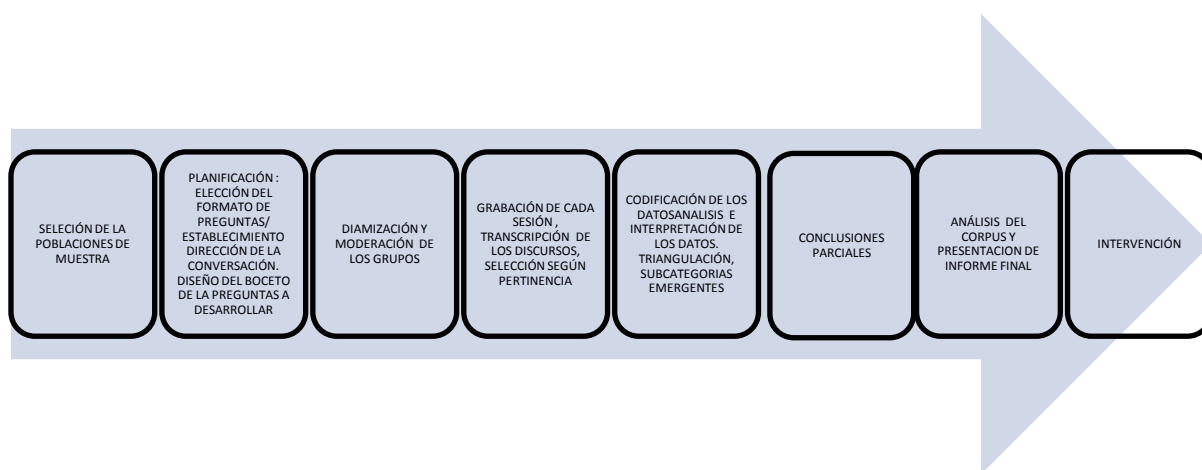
SELECIÓN DE LA POBLACIONES DE MUESTRA

PLANIFICACIÓN : ELECCIÓN DEL FORMATO DE PREGUNTAS/ ESTABLECIMIENTO DIRECCIÓN DE LA CONVERSACIÓN. DISEÑO DEL BOCETO DE LA PREGUNTAS A DESARROLLAR

DIAMIZACIÓN Y MODERACIÓN DE LOS GRUPOS

GRABACIÓN DE CADA SESIÓN , TRANSCRIPCIÓN DE LOS DISCURSOS, SELECCIÓN SEGÚN PERTINENCIA

CODIFICACIÓN DE LOS DATOSANALISIS E INTERPRETACIÓN DE LOS DATOS. TRIANGULACIÓN, SUBCATEGORIAS EMERGENTES

CONCLUSIONES PARCIALES

ANÁLISIS DEL CORPUS Y PRESENTACION DE INFORME FINAL

INTERVENCIÓN